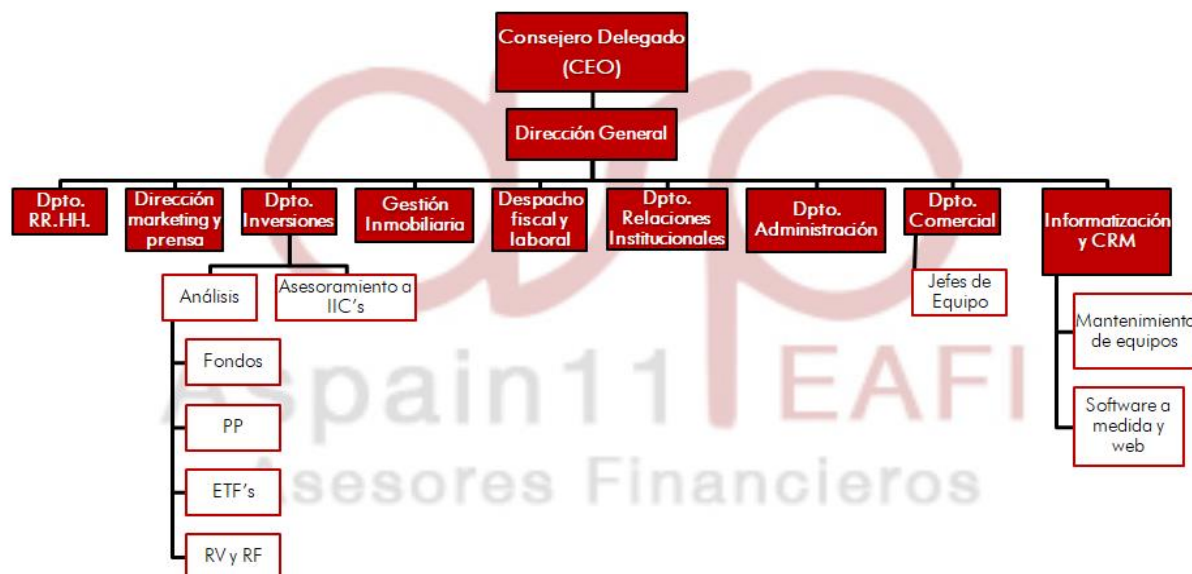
Consejero Delegado (CEO)

Dirección General

Dpto. RR.HH.

Dirección marketing y prensa

Dpto. Inversiones

Gestión Inmobiliaria

Despacho fiscal y laboral

Dpto. Relaciones Institucionales

Dpto. Administración

Dpto. Comercial

Informatización y CRM

Análisis

Asesoramiento a IIC's

Fondos

PP

ETF's

RV y RF

Jefes de Equipo

Mantenimiento de equipos

Software a medida y web

Aspain11 EAFI
Asesores Financieros